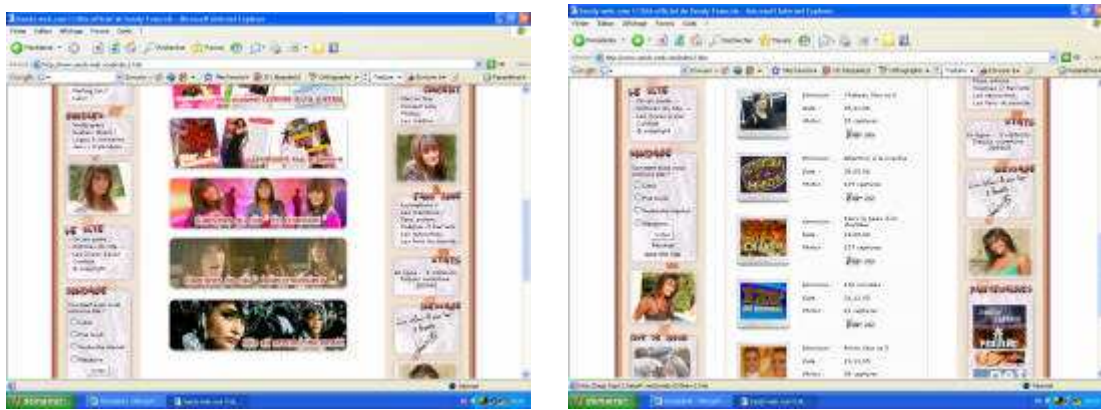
Sandy-web.com !! Site officiel de Sandy François - Microsoft Internet Explorer

Sandy-web.com !! Site officiel de Sandy François - Microsoft Internet Explorer

Rechercher

Favoris

Google

Démarrer

Internet

Démarrer

Internet

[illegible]